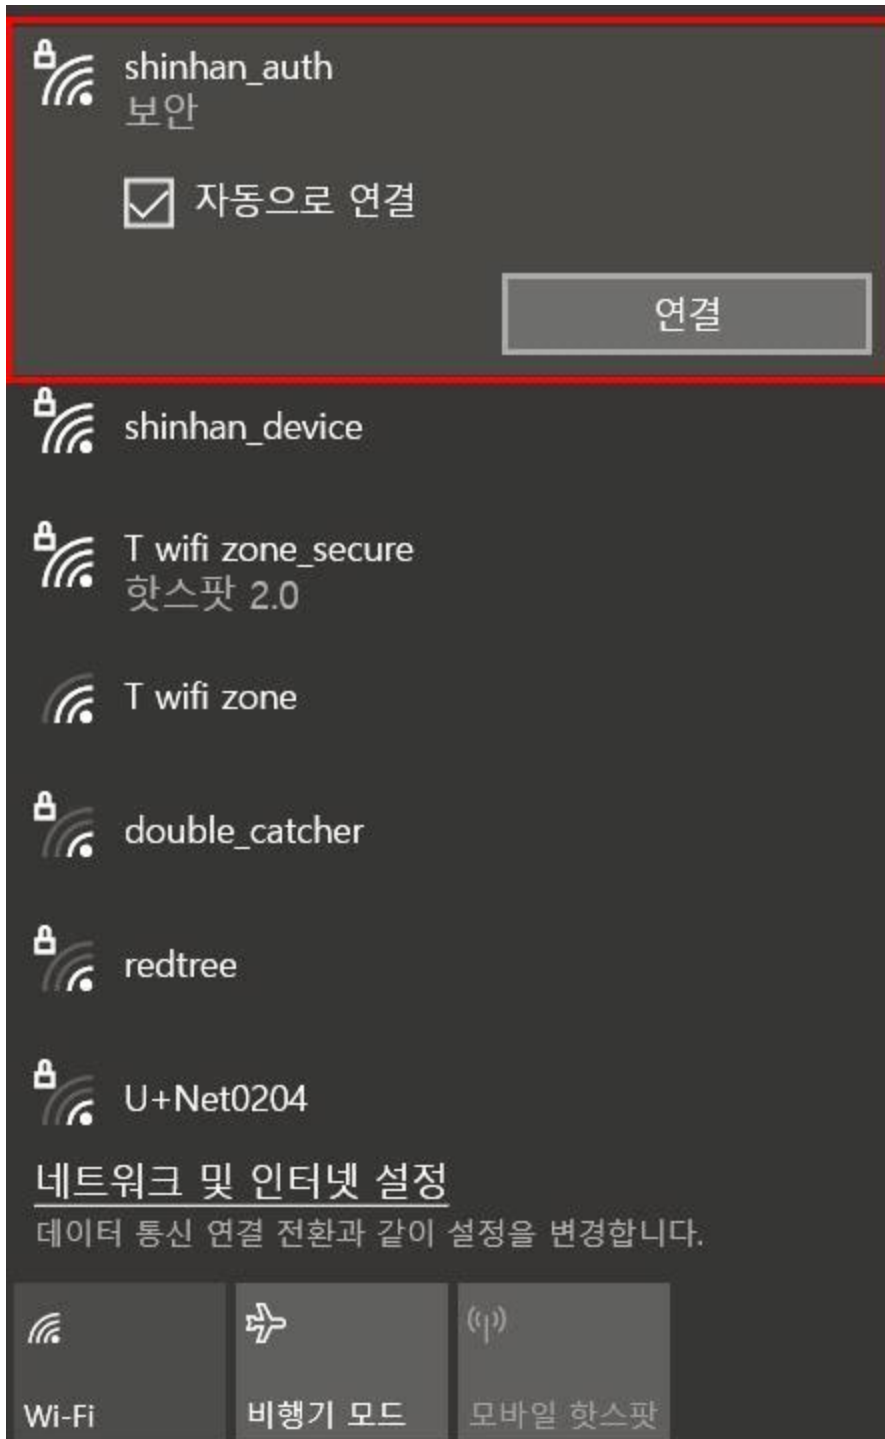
shinhan_auth
보안

자동으로 연결

연결

shinhan_device

T wifi zone_secure
핫스팟 2.0

T wifi zone

double_catcher

redtree

U+Net0204

네트워크 및 인터넷 설정
데이터 통신 연결 전환과 같이 설정을 변경합니다.

Wi-Fi

비행기 모드

모바일 핫스팟